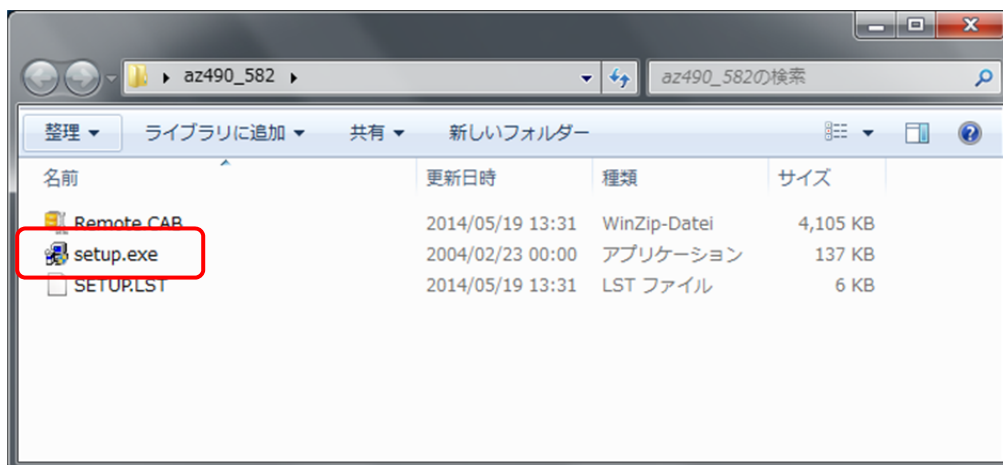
az490_582

az490_582の検索

整理 ▾ ライブラリに追加 ▾ 共有 ▾ 新しいフォルダー

| 名前 | 更新日時 | 種類 | サイズ |
|---|---|---|---|
| Remote.CAB | 2014/05/19 13:31 | WinZip-Datei | 4,105 KB |
| setup.exe | 2004/02/23 00:00 | アプリケーション | 137 KB |
| SETUP.LST | 2014/05/19 13:31 | LST ファイル | 6 KB |